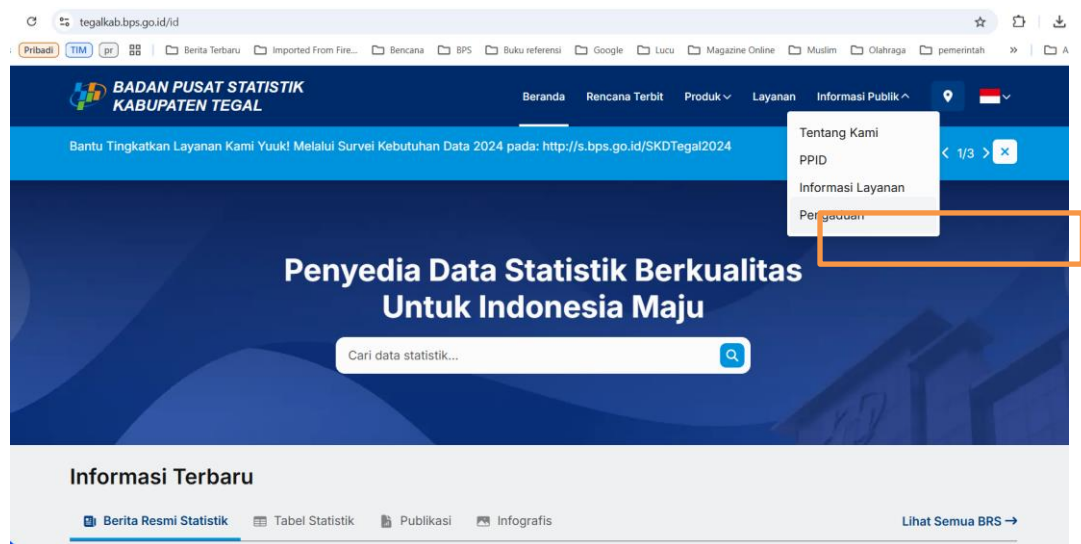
tegalkab.bps.go.id/id

Pribadi TIM pr Berita Terbaru Imported From Fire... Bencana BPS Buku referensi Google Lucu Magazine Online Muslim Olahraga pemerintah » A

BADAN PUSAT STATISTIK KABUPATEN TEGAL

Beranda Rencana Terbit Produk Layanan Informasi Publik

Tentang Kami
PPID
Informasi Layanan
Pengaduan

Bantu Tingkatkan Layanan Kami Yuuk! Melalui Survei Kebutuhan Data 2024 pada: http://s.bps.go.id/SKDTegal2024

1/3

Penyedia Data Statistik Berkualitas Untuk Indonesia Maju

Cari data statistik...

Informasi Terbaru

Berita Resmi Statistik Tabel Statistik Publikasi Infografis

Lihat Semua BRS →